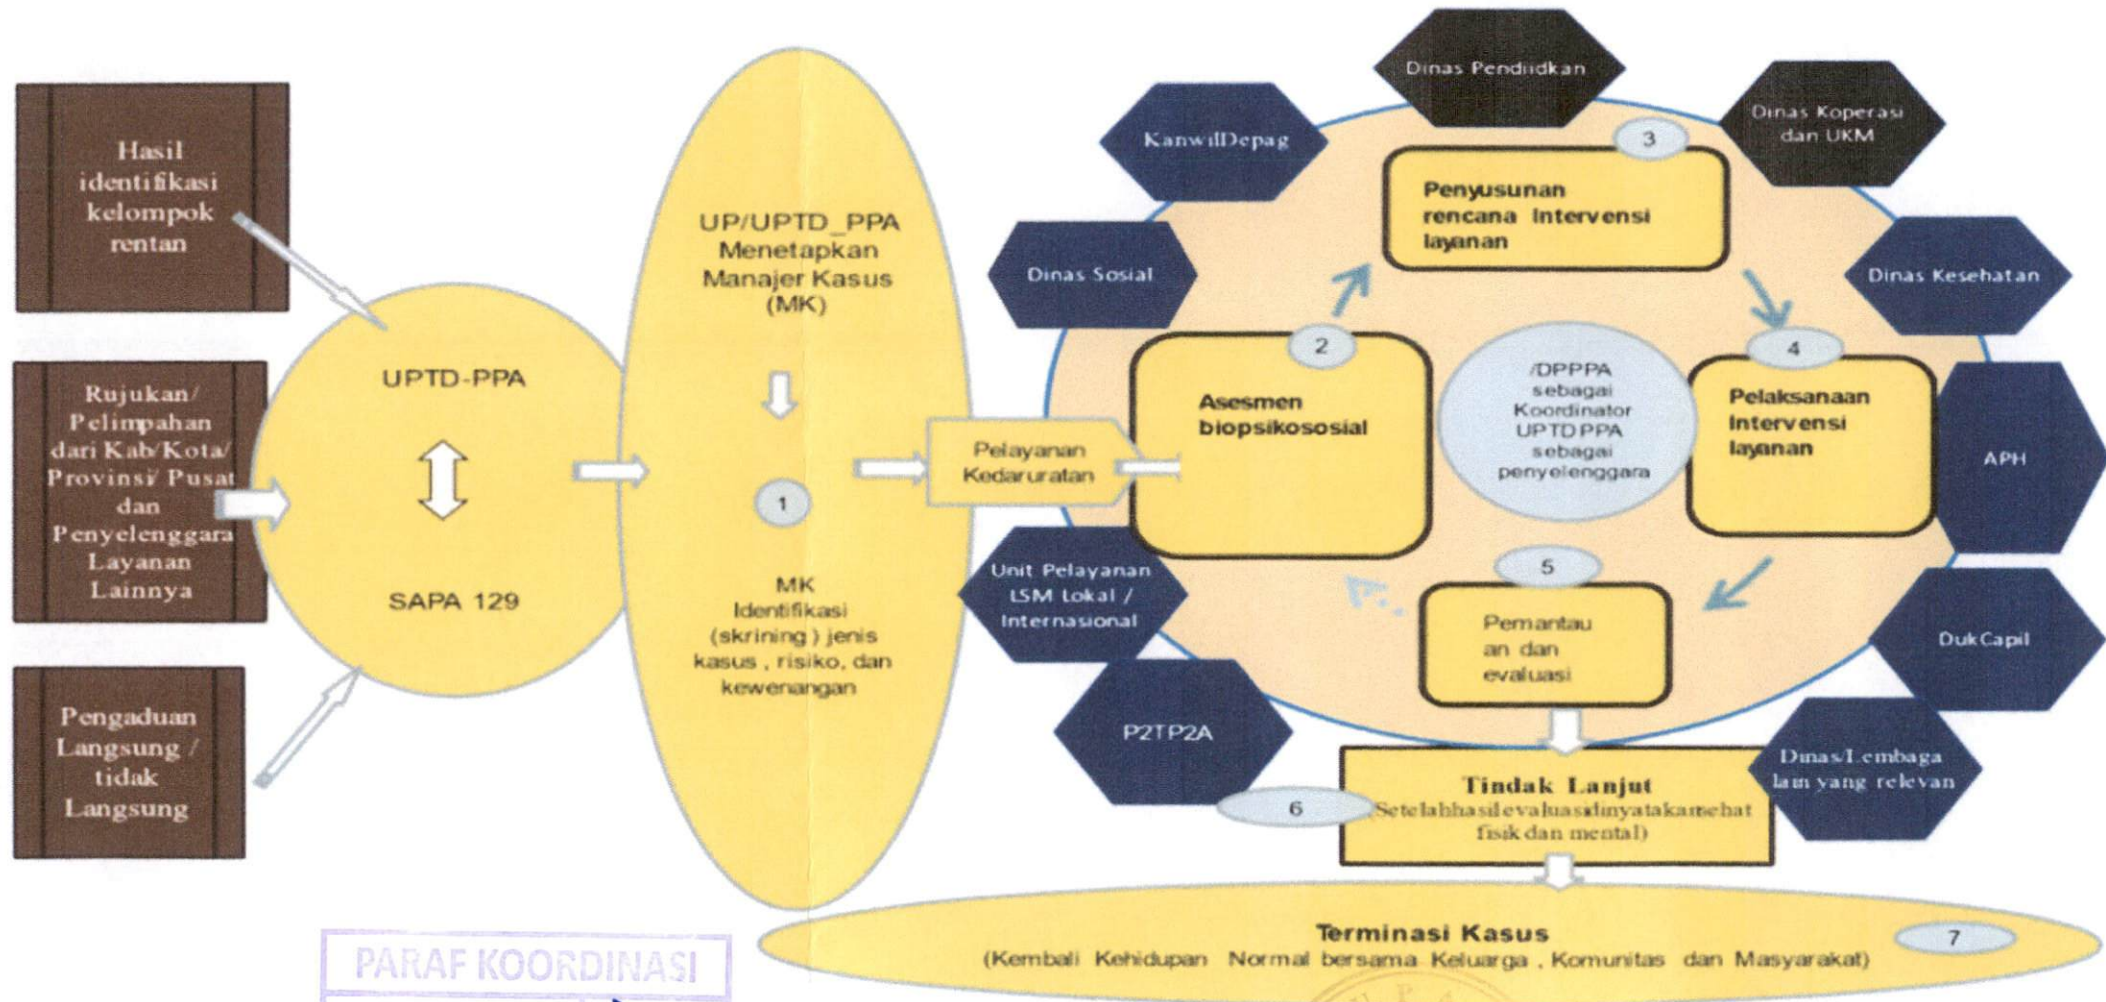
Hasil identifikasi kelompok rentan

Rujukan/ Pelimpahan dari Kab/Kota/ Provinsi/ Pusat dan Penyelenggara Layanan Lainnya

Pengaduan Langsung / tidak Langsung

UPTD-PPA

SAPA 129

UP/UPTD_PPA Menetapkan Manajer Kasus (MK)

1

MK Identifikasi (skrining ) jenis kasus , risiko, dan kewenangan

Pelayanan Kedaruratan

Dinas Pendidkan

KanwilDepag

Dinas Koperasi dan UKM

3

Penyusunan rencana Intervensi layanan

Dinas Sosial

Dinas Kesehatan

2

Asesmen biopsikososial

/DPPPA sebagai Koordinator UPTD PPA sebagai penyelenggara

4

Pelaksanaan Intervensi layanan

APH

5

Unit Pelayanan LSM Lokal / Internasional

Pemantau an dan evaluasi

DukCapil

P2TP2A

Dinas/Lembaga lain yang relevan

6

Tindak Lanjut
Setelahhasilevaluasidinyatakansehat fisik dan mental)

Terminasi Kasus
(Kembali Kehidupan Normal bersama Keluarga , Komunitas dan Masyarakat)

7

PARAF KOORDINASI